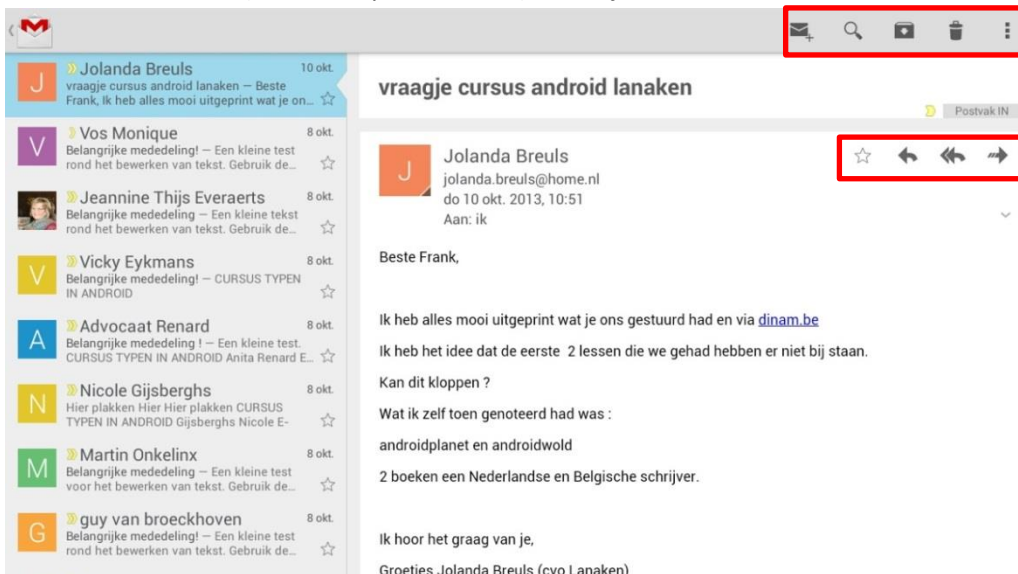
J Jolanda Breuls 10 okt.
vraagje cursus android lanaken — Beste Frank, Ik heb alles mooi uitgeprint wat je on...

V Vos Monique 8 okt.
Belangrijke mededeling! — Een kleine tekst rond het bewerken van tekst. Gebruik de...

Jeannine Thijs Everaerts 8 okt.
Belangrijke mededeling — Een kleine tekst rond het bewerken van tekst. Gebruik de...

V Vicky Eykmans 8 okt.
Belangrijke mededeling! — CURSUS TYPEN IN ANDROID

A Advocaat Renard 8 okt.
Belangrijke mededeling ! — Een kleine test. CURSUS TYPEN IN ANDROID Anita Renard E...

N Nicole Gijsberghs 8 okt.
Hier plakken Hier Hier plakken CURSUS TYPEN IN ANDROID Gijsberghs Nicole E-

M Martin Onkelinx 8 okt.
Belangrijke mededeling — Een kleine test voor het bewerken van tekst. Gebruik de...

G guy van broeckhoven 8 okt.
Belangrijke mededeling — Een kleine test rond het bewerken van tekst. Gebruik de...

vraagje cursus android lanaken

Postvak IN

J Jolanda Breuls
jolanda.breuls@home.nl
do 10 okt. 2013, 10:51
Aan: ik

Beste Frank,

Ik heb alles mooi uitgeprint wat je ons gestuurd had en via dinam.be

Ik heb het idee dat de eerste 2 lessen die we gehad hebben er niet bij staan.

Kan dit kloppen ?

Wat ik zelf toen genoteerd had was :

androidplanet en androidwold

2 boeken een Nederlandse en Belgische schrijver.

Ik hoor het graag van je,

Groeties Jolanda Breuls (cvo Lanaken)